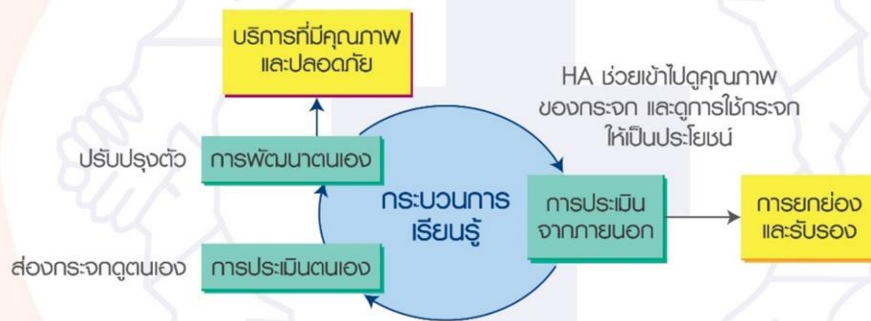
บริการที่มีคุณภาพ และปลอดภัย

HA ช่วยเข้าไปดูคุณภาพ ของกระจก และดูการใช้กระจก ให้เป็นประโยชน์

ปรับปรุงตัว

การพัฒนาตนเอง

กระบวนการ เรียนรู้

การประเมิน จากภายนอก

การยกย่อง และรับรอง

ส่องกระจกดูตนเอง

การประเมินตนเอง